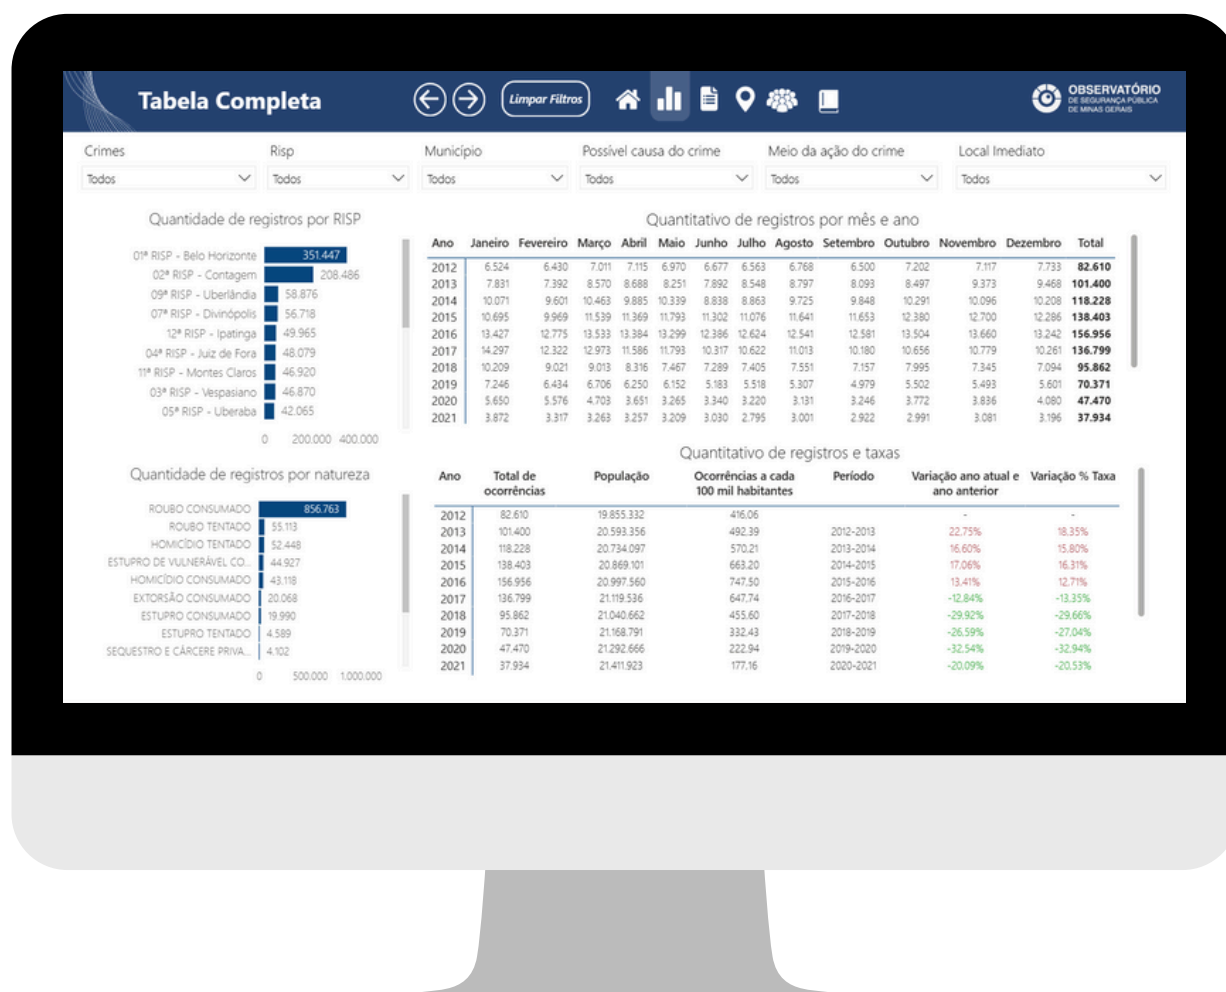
Tabela Completa

Limpar Filtros

OBSERVATÓRIO
DE SEGURANÇA PÚBLICA
DE MINAS GERAIS

Crimes
Todos

Risp
Todos

Município
Todos

Possível causa do crime
Todos

Meio da ação do crime
Todos

Local Imediato
Todos

Quantidade de registros por RISP

01ª RISP - Belo Horizonte 351.447
02ª RISP - Contagem 208.486
09ª RISP - Uberlândia 58.876
07ª RISP - Divinópolis 56.718
12ª RISP - Ipatinga 49.965
04ª RISP - Juiz de Fora 48.079
11ª RISP - Montes Claros 46.920
03ª RISP - Vespasiano 46.870
05ª RISP - Uberaba 42.065
0 200.000 400.000

Quantitativo de registros por mês e ano

| Ano | Janeiro | Fevereiro | Março | Abril | Maio | Junho | Julho | Agosto | Setembro | Outubro | Novembro | Dezembro | Total |
|---|---|---|---|---|---|---|---|---|---|---|---|---|---|
| 2012 | 6.524 | 6.430 | 7.011 | 7.115 | 6.970 | 6.677 | 6.563 | 6.768 | 6.500 | 7.202 | 7.117 | 7.733 | 82.610 |
| 2013 | 7.831 | 7.392 | 8.570 | 8.688 | 8.251 | 7.892 | 8.548 | 8.797 | 8.093 | 8.497 | 9.373 | 9.468 | 101.400 |
| 2014 | 10.071 | 9.601 | 10.463 | 9.885 | 10.339 | 8.838 | 8.863 | 9.725 | 9.848 | 10.291 | 10.096 | 10.208 | 118.228 |
| 2015 | 10.695 | 9.969 | 11.539 | 11.369 | 11.793 | 11.302 | 11.076 | 11.641 | 11.653 | 12.380 | 12.700 | 12.286 | 138.403 |
| 2016 | 13.427 | 12.775 | 13.533 | 13.384 | 13.299 | 12.386 | 12.624 | 12.541 | 12.581 | 13.504 | 13.660 | 13.242 | 156.956 |
| 2017 | 14.297 | 12.322 | 12.973 | 11.586 | 11.793 | 10.317 | 10.622 | 11.013 | 10.180 | 10.656 | 10.779 | 10.261 | 136.799 |
| 2018 | 10.209 | 9.021 | 9.013 | 8.316 | 7.467 | 7.289 | 7.405 | 7.551 | 7.157 | 7.995 | 7.345 | 7.094 | 95.862 |
| 2019 | 7.246 | 6.434 | 6.706 | 6.250 | 6.152 | 5.183 | 5.518 | 5.307 | 4.979 | 5.502 | 5.493 | 5.601 | 70.371 |
| 2020 | 5.650 | 5.576 | 4.703 | 3.651 | 3.265 | 3.340 | 3.220 | 3.131 | 3.246 | 3.772 | 3.836 | 4.080 | 47.470 |
| 2021 | 3.872 | 3.317 | 3.263 | 3.257 | 3.209 | 3.030 | 2.795 | 3.001 | 2.922 | 2.991 | 3.081 | 3.196 | 37.934 |

Quantidade de registros por natureza

ROUBO CONSUMADO 856.763
ROUBO TENTADO 55.113
HOMICÍDIO TENTADO 52.448
ESTUPRO DE VULNERÁVEL CO... 44.927
HOMICÍDIO CONSUMADO 43.118
EXTORSÃO CONSUMADO 20.068
ESTUPRO CONSUMADO 19.990
ESTUPRO TENTADO 4.589
SEQUESTRO E CÁRCERE PRIVA... 4.102
0 500.000 1.000.000

Quantitativo de registros e taxas

| Ano | Total de ocorrências | População | Ocorrências a cada 100 mil habitantes | Período | Variação ano atual e ano anterior | Variação % Taxa |
|---|---|---|---|---|---|---|
| 2012 | 82.610 | 19.855.332 | 416,06 | | - | - |
| 2013 | 101.400 | 20.593.356 | 492,39 | 2012-2013 | 22,75% | 18,35% |
| 2014 | 118.228 | 20.734.097 | 570,21 | 2013-2014 | 16,60% | 15,80% |
| 2015 | 138.403 | 20.869.101 | 663,20 | 2014-2015 | 17,06% | 16,31% |
| 2016 | 156.956 | 20.997.560 | 747,50 | 2015-2016 | 13,41% | 12,71% |
| 2017 | 136.799 | 21.119.536 | 647,74 | 2016-2017 | -12,84% | -13,35% |
| 2018 | 95.862 | 21.040.662 | 455,60 | 2017-2018 | -29,92% | -29,66% |
| 2019 | 70.371 | 21.168.791 | 332,43 | 2018-2019 | -26,59% | -27,04% |
| 2020 | 47.470 | 21.292.666 | 222,94 | 2019-2020 | -32,54% | -32,94% |
| 2021 | 37.934 | 21.411.923 | 177,16 | 2020-2021 | -20,09% | -20,53% |